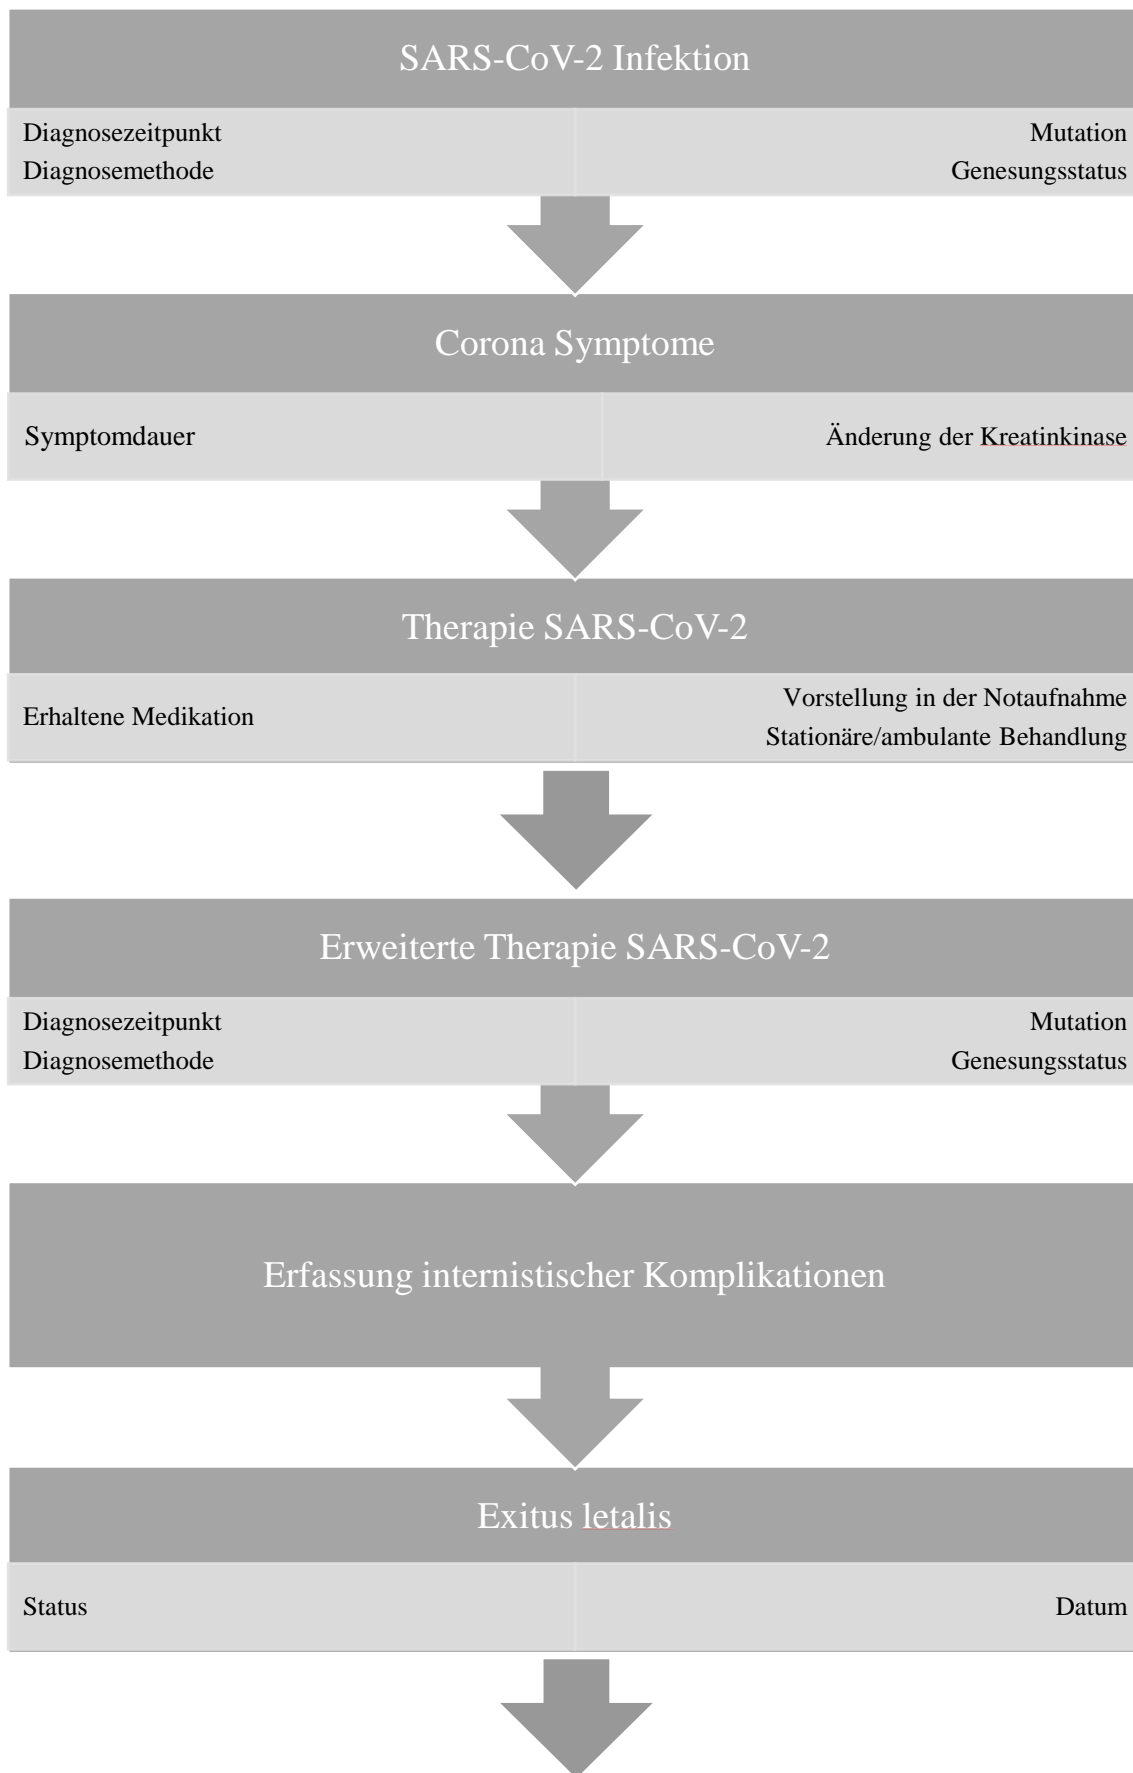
SARS-CoV-2 Infektion

Diagnosezeitpunkt
Diagnosemethode

Mutation
Genesungsstatus

Corona Symptome

Symptomdauer

Änderung der Kreatinkinase

Therapie SARS-CoV-2

Erhaltene Medikation

Vorstellung in der Notaufnahme
Stationäre/ambulante Behandlung

Erweiterte Therapie SARS-CoV-2

Diagnosezeitpunkt
Diagnosemethode

Mutation
Genesungsstatus

Erfassung internistischer Komplikationen

Exitus letalis

Status

Datum